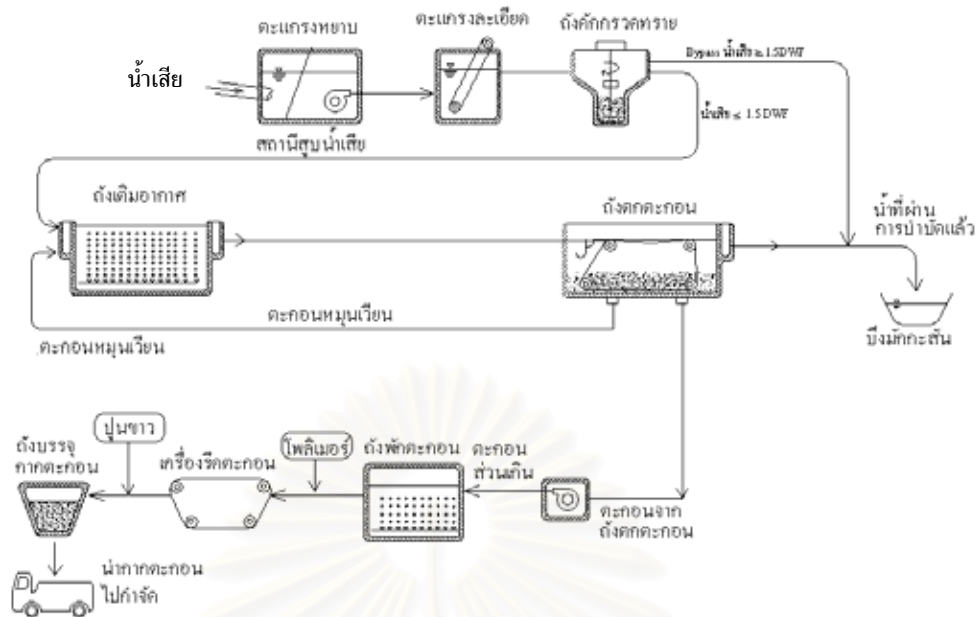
น้ำเสีย

ตะแกรงหยาบ

สถานีสูบน้ำเสีย

ตะแกรงละเอียด

ถังดักกรวดทราย

Bypass น้ำเสีย $\geq$ 1.5DWF

น้ำเสีย $\leq$ 1.5DWF

ถังเติมอากาศ

ถังตกตะกอน

น้ำที่ผ่านการบำบัดแล้ว

ตะกอนหมุนเวียน

ตะกอนหมุนเวียน

บึงมักกะสัน

ปูนขาว

โพลิเมอร์

ถังบรรจุกากตะกอน

เครื่องรีดตะกอน

ถังพักตะกอน

ตะกอนส่วนเกิน

ตะกอนจากถังตกตะกอน

นำกากตะกอนไปกำจัด